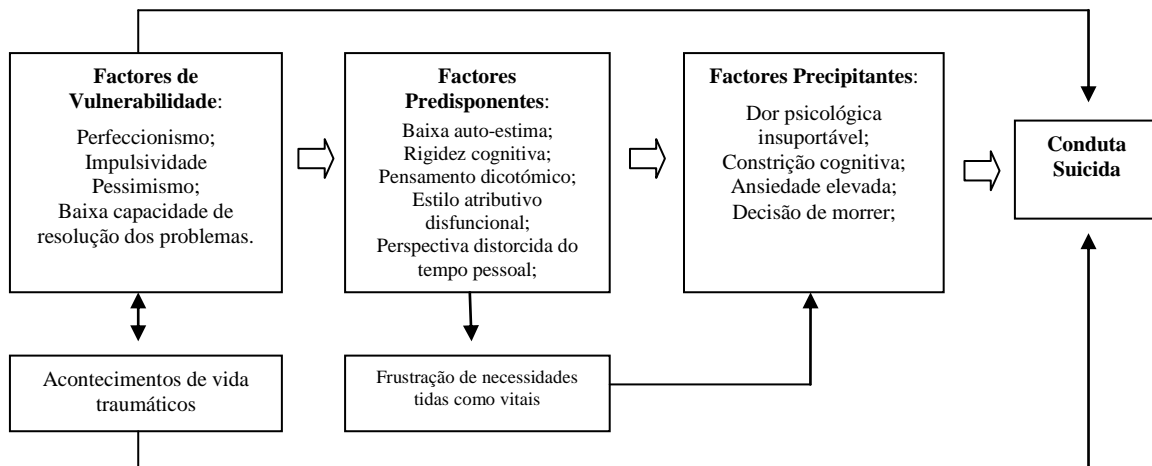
**Factores de Vulnerabilidade**:

Perfeccionismo;
Impulsividade
Pessimismo;
Baixa capacidade de resolução dos problemas.

**Factores Predisponentes**:

Baixa auto-estima;
Rigidez cognitiva;
Pensamento dicotómico;
Estilo atributivo disfuncional;
Perspectiva distorcida do tempo pessoal;

**Factores Precipitantes**:

Dor psicológica insuportável;
Constrição cognitiva;
Ansiedade elevada;
Decisão de morrer;

**Conduta Suicida**

Acontecimentos de vida traumáticos

Frustração de necessidades tidas como vitais